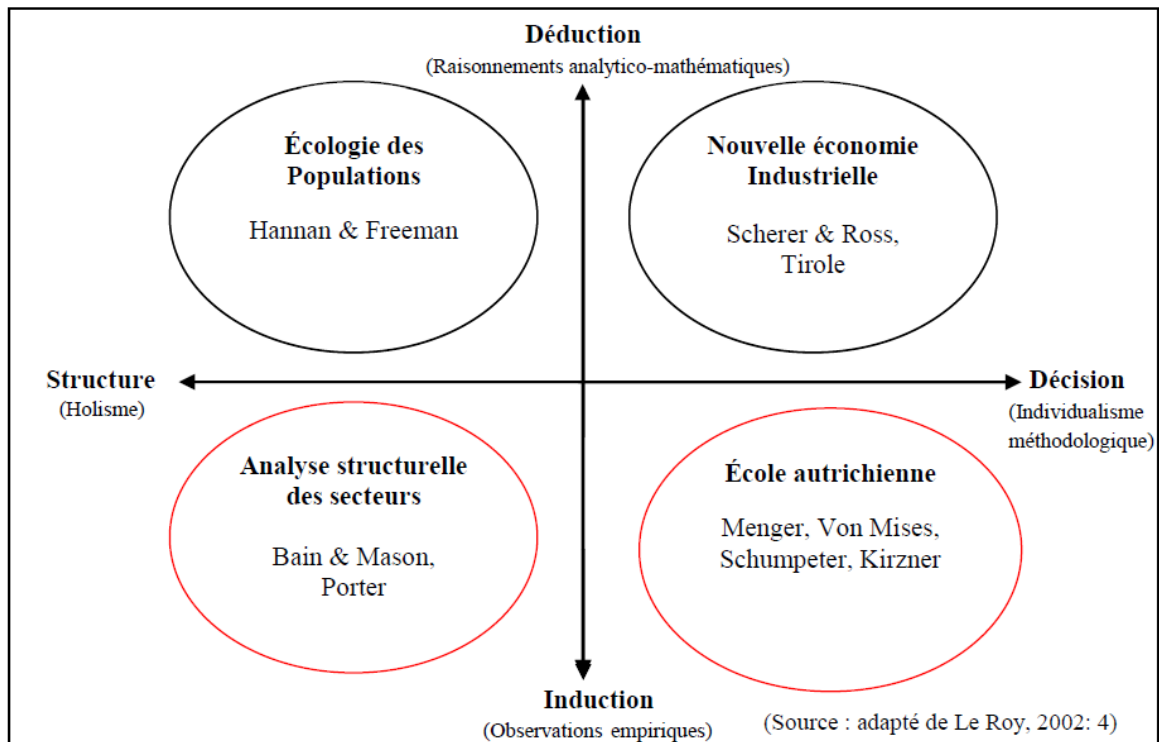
Déduction
(Raisonnements analytico-mathématiques)

Écologie des Populations

Hannan & Freeman

Nouvelle économie Industrielle

Scherer & Ross, Tirole

Structure
(Holisme)

Décision
(Individualisme méthodologique)

Analyse structurelle des secteurs

Bain & Mason, Porter

École autrichienne

Menger, Von Mises, Schumpeter, Kirzner

Induction
(Observations empiriques)

(Source : adapté de Le Roy, 2002: 4)